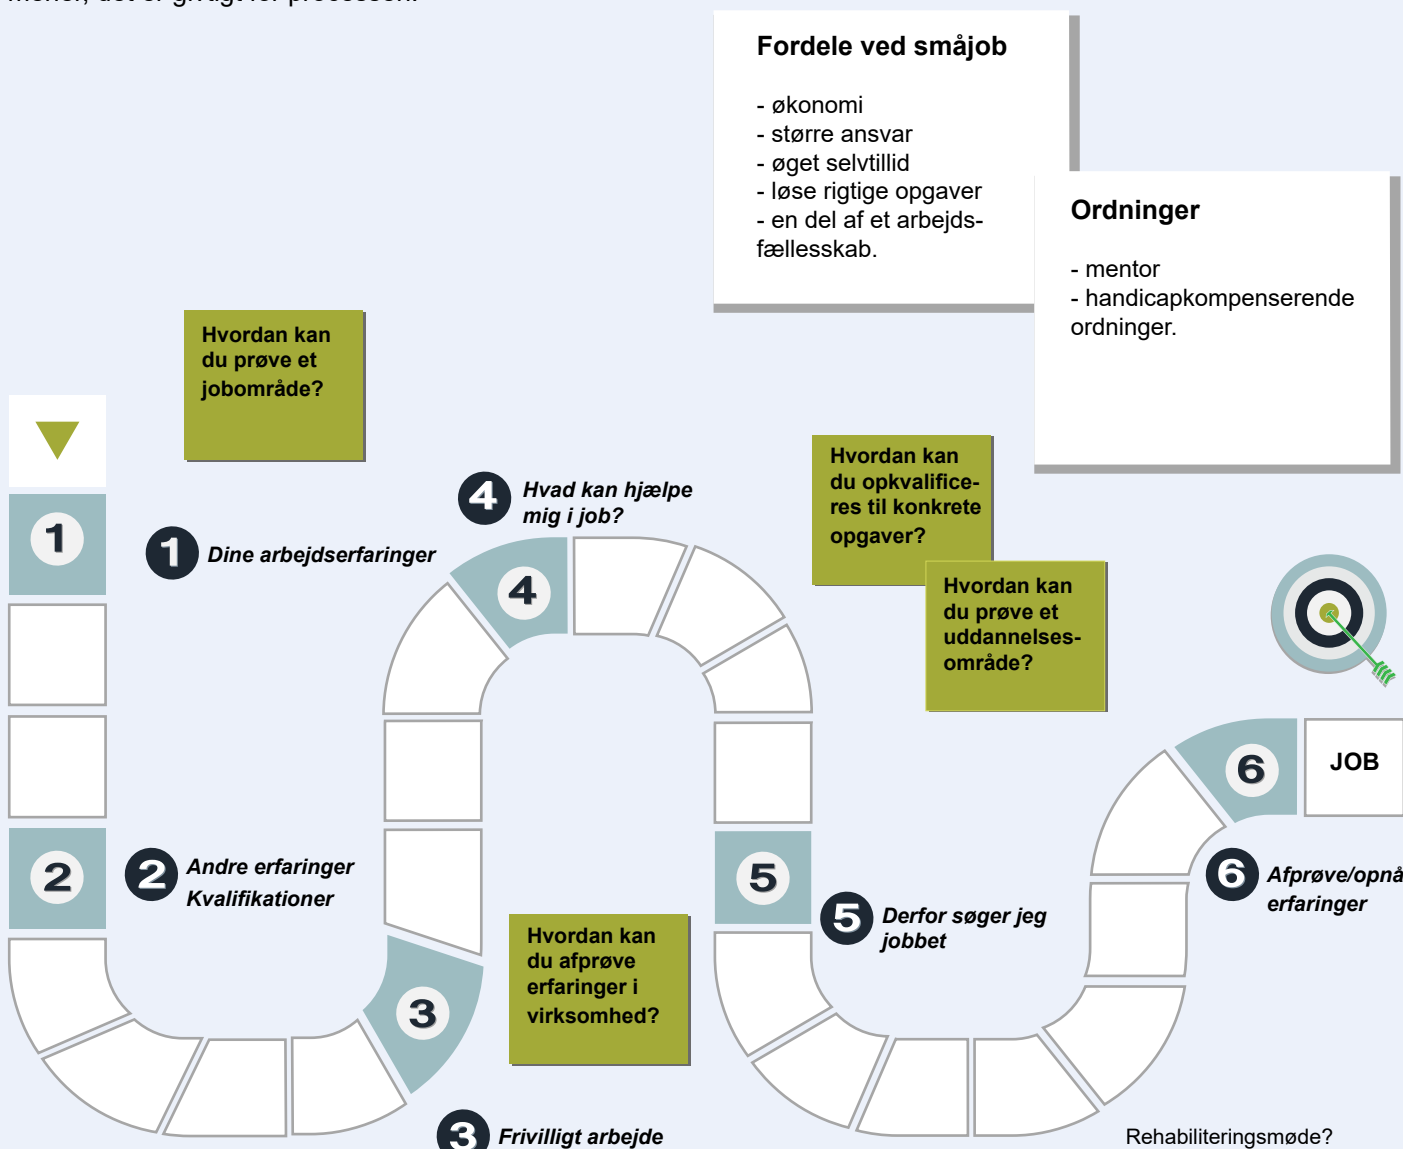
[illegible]

Fordele ved småjob

- økonomi
- større ansvar
- øget selvtillid
- løse rigtige opgaver
- en del af et arbejdsfællesskab.

Ordninger

- mentor
- handicapkompenserende ordninger.

Hvordan kan du prøve et jobområde?

1

1 Dine arbejdserfaringer

4 Hvad kan hjælpe mig i job?

4

Hvordan kan du opkvalificeres til konkrete opgaver?

Hvordan kan du prøve et uddannelsesområde?

6

JOB

6 Afprøve/opnå erfaringer

2

2 Andre erfaringer Kvalifikationer

5

5 Derfor søger jeg jobbet

3

Hvordan kan du afprøve erfaringer i virksomhed?

3 Frivilligt arbejde

Rehabiliteringsmøde?